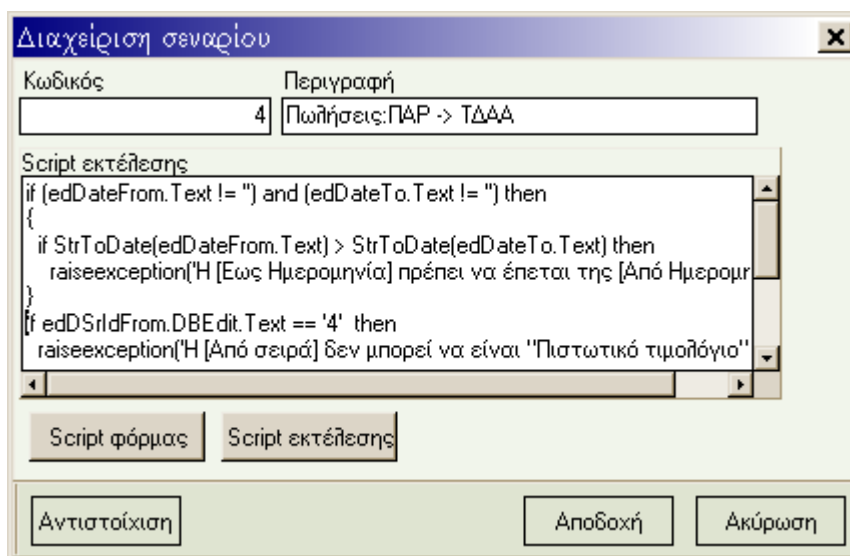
Διαχείριση σεναρίου

Κωδικός
4
Περιγραφή
Πωλήσεις:ΠΑΡ -> ΤΔΑΑ

Script εκτέλεσης
if (edDateFrom.Text != '') and (edDateTo.Text != '') then
{
if StrToDate(edDateFrom.Text) > StrToDate(edDateTo.Text) then
raiseexception('Η [Εως Ημερομηνία] πρέπει να έπεται της [Από Ημερομ
}
if edDSrIdFrom.DBEdit.Text == '4' then
raiseexception('Η [Από σειρά] δεν μπορεί να είναι ''Πιστωτικό τιμολόγιο''

Script φόρμας
Script εκτέλεσης

Αντιστοίχιση
Αποδοχή
Ακύρωση